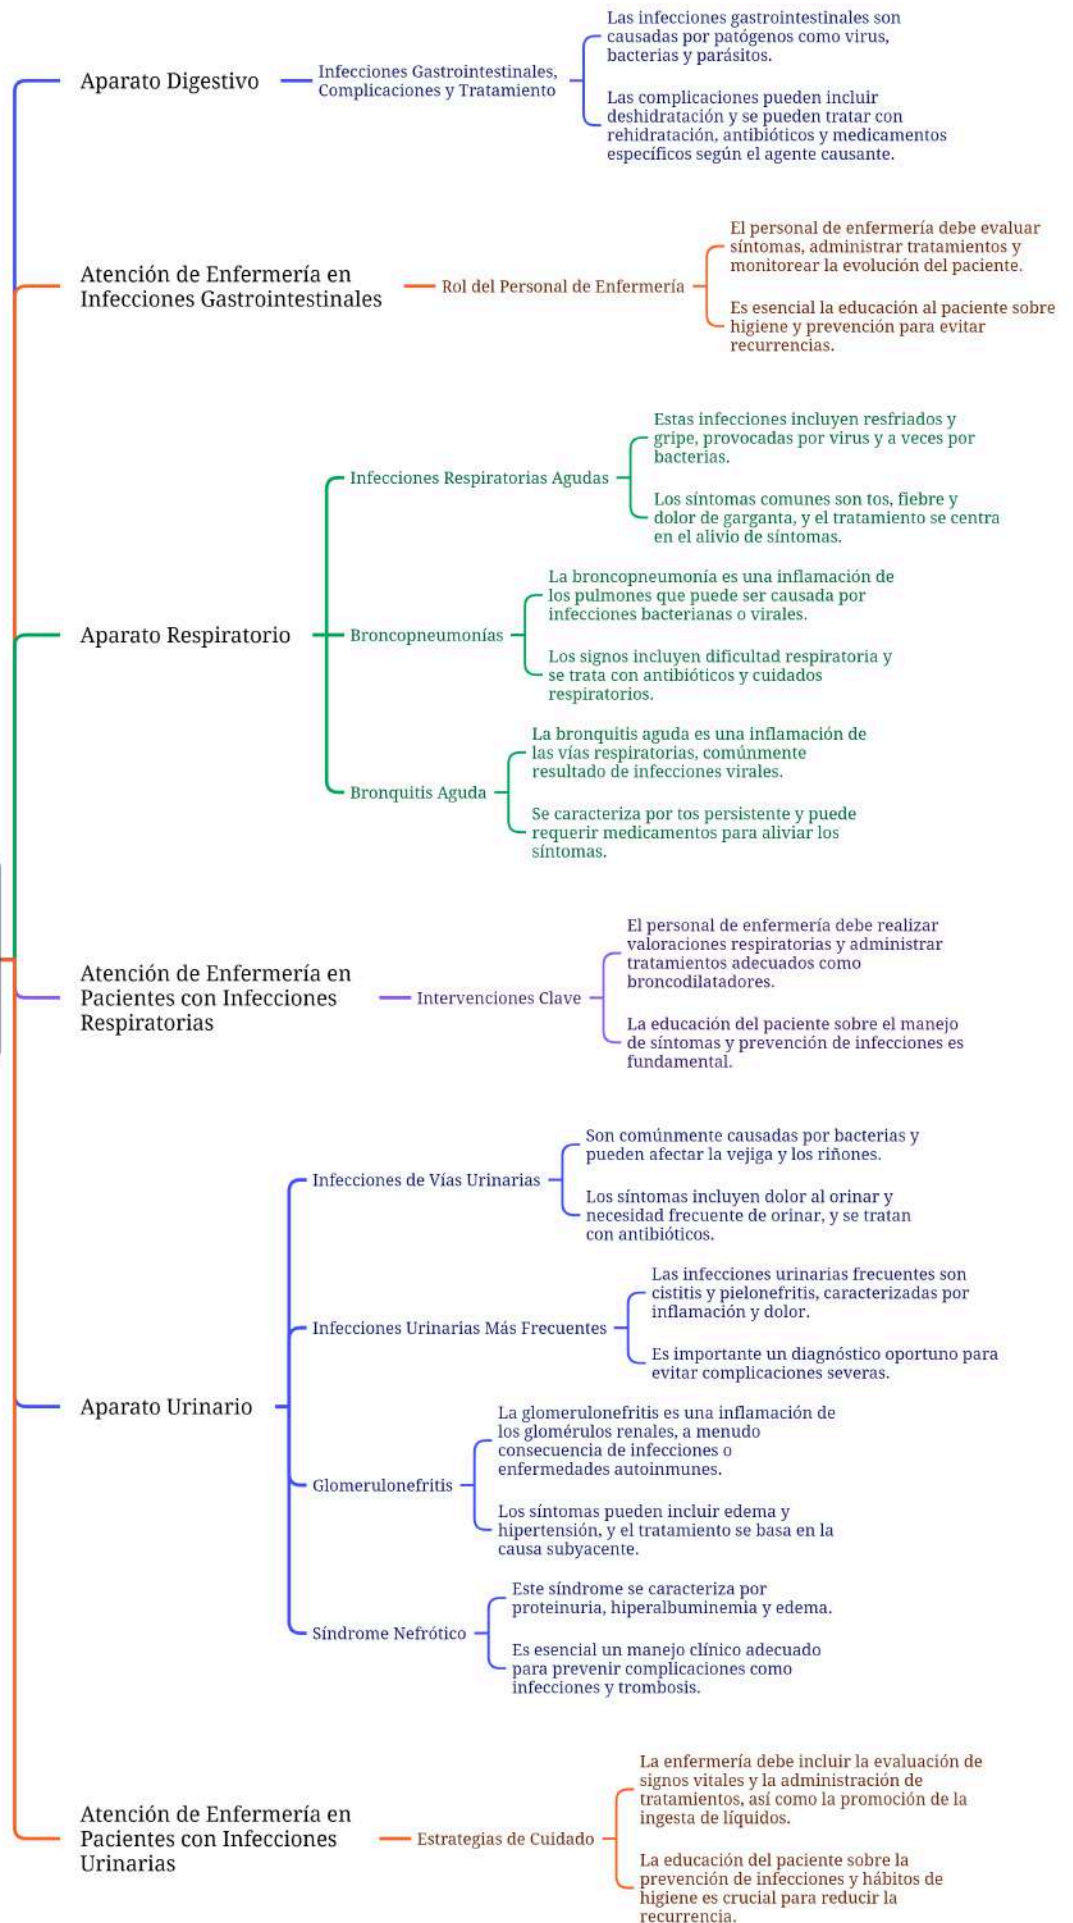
Aparato Digestivo

Infecciones Gastrointestinales, Complicaciones y Tratamiento

Las infecciones gastrointestinales son causadas por patógenos como virus, bacterias y parásitos.

Las complicaciones pueden incluir deshidratación y se pueden tratar con rehidratación, antibióticos y medicamentos específicos según el agente causante.

Atención de Enfermería en Infecciones Gastrointestinales

Rol del Personal de Enfermería

El personal de enfermería debe evaluar síntomas, administrar tratamientos y monitorear la evolución del paciente.

Es esencial la educación al paciente sobre higiene y prevención para evitar recurrencias.

Aparato Respiratorio

Infecciones Respiratorias Agudas

Estas infecciones incluyen resfriados y gripe, provocadas por virus y a veces por bacterias.

Los síntomas comunes son tos, fiebre y dolor de garganta, y el tratamiento se centra en el alivio de síntomas.

Broncopneumonías

La broncopneumonía es una inflamación de los pulmones que puede ser causada por infecciones bacterianas o virales.

Los signos incluyen dificultad respiratoria y se trata con antibióticos y cuidados respiratorios.

Bronquitis Aguda

La bronquitis aguda es una inflamación de las vías respiratorias, comúnmente resultado de infecciones virales.

Se caracteriza por tos persistente y puede requerir medicamentos para aliviar los síntomas.

Atención de Enfermería en Pacientes con Infecciones Respiratorias

Intervenciones Clave

El personal de enfermería debe realizar valoraciones respiratorias y administrar tratamientos adecuados como broncodilatadores.

La educación del paciente sobre el manejo de síntomas y prevención de infecciones es fundamental.

Aparato Urinario

Infecciones de Vías Urinarias

Son comúnmente causadas por bacterias y pueden afectar la vejiga y los riñones.

Los síntomas incluyen dolor al orinar y necesidad frecuente de orinar, y se tratan con antibióticos.

Infecciones Urinarias Más Frecuentes

Las infecciones urinarias frecuentes son cistitis y pielonefritis, caracterizadas por inflamación y dolor.

Es importante un diagnóstico oportuno para evitar complicaciones severas.

Glomerulonefritis

La glomerulonefritis es una inflamación de los glomérulos renales, a menudo consecuencia de infecciones o enfermedades autoinmunes.

Los síntomas pueden incluir edema y hipertensión, y el tratamiento se basa en la causa subyacente.

Síndrome Nefrótico

Este síndrome se caracteriza por proteinuria, hiperalbuminemia y edema.

Es esencial un manejo clínico adecuado para prevenir complicaciones como infecciones y trombosis.

Atención de Enfermería en Pacientes con Infecciones Urinarias

Estrategias de Cuidado

La enfermería debe incluir la evaluación de signos vitales y la administración de tratamientos, así como la promoción de la ingesta de líquidos.

La educación del paciente sobre la prevención de infecciones y hábitos de higiene es crucial para reducir la recurrencia.